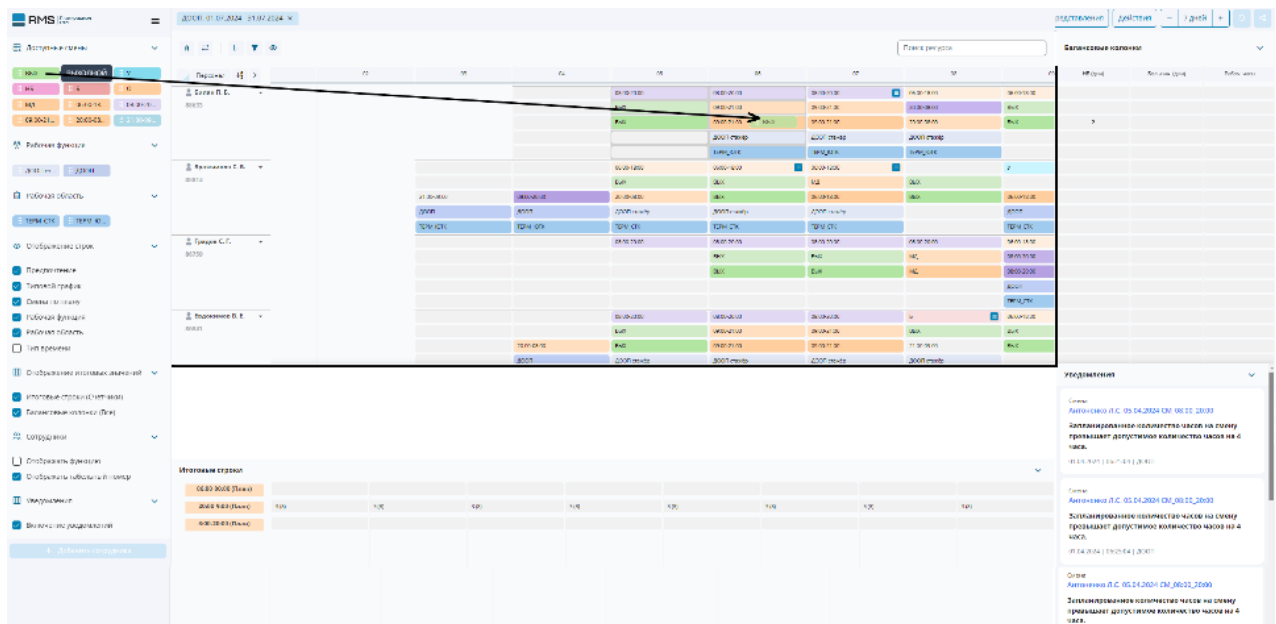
RMS

01.07.2024 - 31.07.2024

Доступные смены

Рабочие функции

Рабочая область

ТЕРМ СТК

Отображение строк

Предпочтение

Типовой график

Смены на смену

Рабочая функция

Рабочая область

Тип времени

Отображение итоговых значений

Итоговые строки (Счетчики)

Балансовые колонки (Все)

Сотрудники

Отображать функции

Отображать табельный номер

Уведомления

Включение уведомлений

Добавить сотрудника

Персонал

Белова П. Б.

Григорьева С. В.

Гриценко С. Г.

Хадыкенко Ф. Е.

ДООП смена

ТЕРМ СТК

Итоговые строки

Поиск ресурса

Представление

Действия

1 день

Балансовые колонки

Уведомления

Смены

Антоненко Л.С. 05.04.2024 СМ_08:00_20:00

Запланированное количество часов на смену превышает допустимое количество часов на 4 часа.

Смены

Антоненко Л.С. 05.04.2024 СМ_08:00_20:00

Запланированное количество часов на смену превышает допустимое количество часов на 4 часа.

01.04.2024 | 09:25:04 | 2024

Смены

Антоненко Л.С. 05.04.2024 СМ_08:00_20:00

Запланированное количество часов на смену превышает допустимое количество часов на 4 часа.